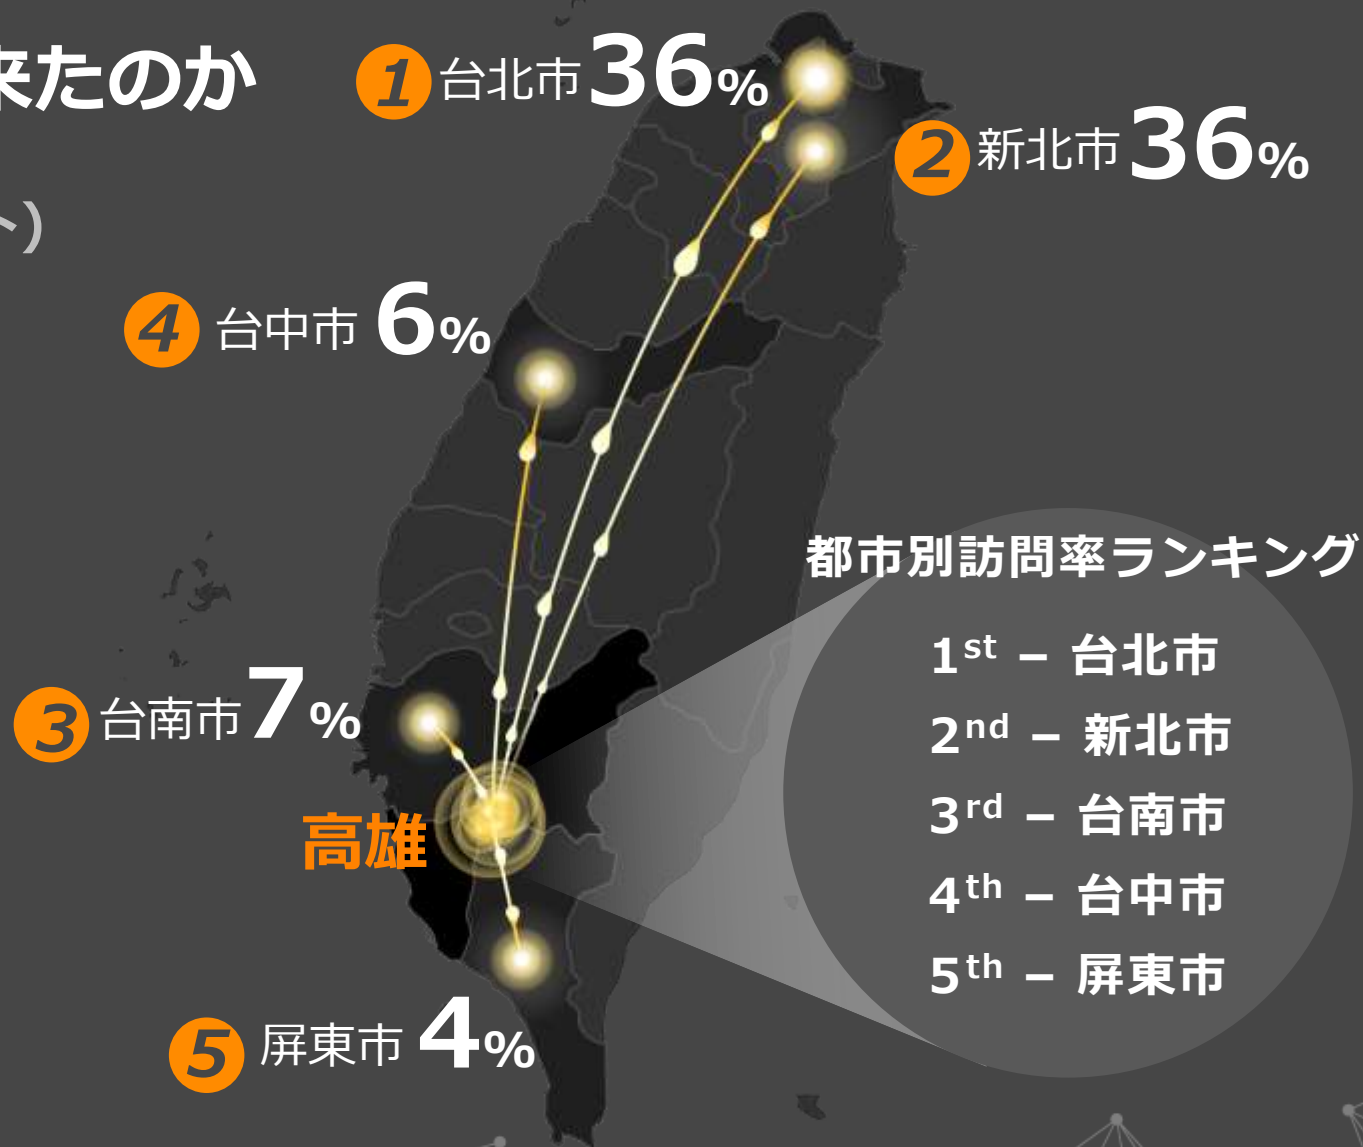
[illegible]来たのか

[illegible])

1 台北市36%

2 新北市36%

4 台中市 6%

3 台南市7%

高雄

5 屏東市 4%

都市別訪問率ランキング

$1^{st}$ – 台北市

$2^{nd}$ – 新北市

$3^{rd}$ – 台南市

$4^{th}$ – 台中市

$5^{th}$ – 屏東市